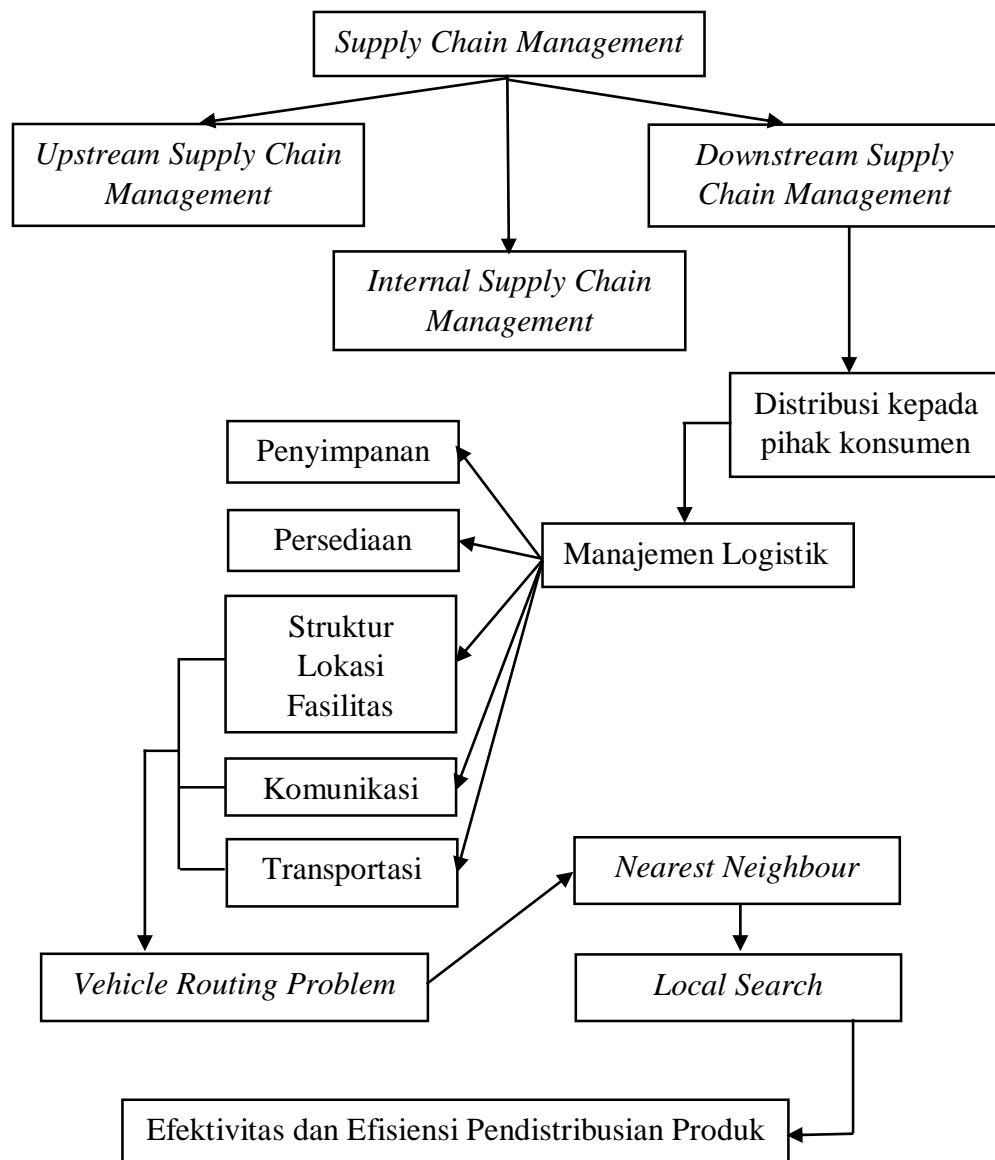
*Supply Chain Management*

*Upstream Supply Chain Management*

*Internal Supply Chain Management*

*Downstream Supply Chain Management*

Distribusi kepada pihak konsumen

Penyimpanan

Persediaan

Manajemen Logistik

Struktur Lokasi Fasilitas

Komunikasi

Transportasi

*Nearest Neighbour*

*Vehicle Routing Problem*

*Local Search*

Efektivitas dan Efisiensi Pendistribusian Produk